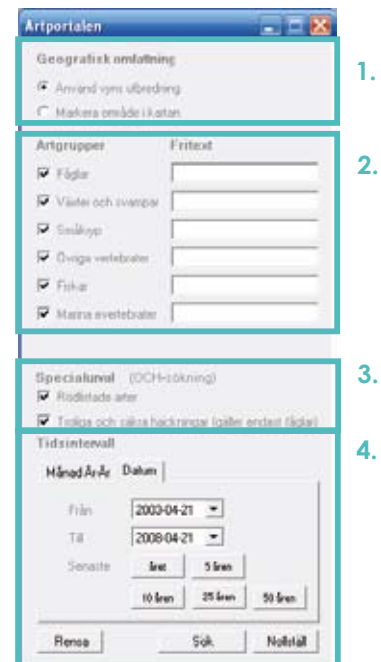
Artportalen

Geografisk omfattning

Använd vyns utbredning

Markera område i kartan

1.

Artgrupper

Fritext

Fåglar

Växter och svampar

Småkryp

Övriga vertebrater

Fiskar

Marina evertebrater

2.

Specialurval (OCH-sökning)

Rödlistade arter

Troliga och säkra häckningar (gäller endast fåglar)

3.

Tidsintervall

Månad År-År

Datum

Från

2003-04-21

Till

2008-04-21

Senaste

året

5 åren

10 åren

25 åren

50 åren

Rensa

Sök

Nollställ

4.